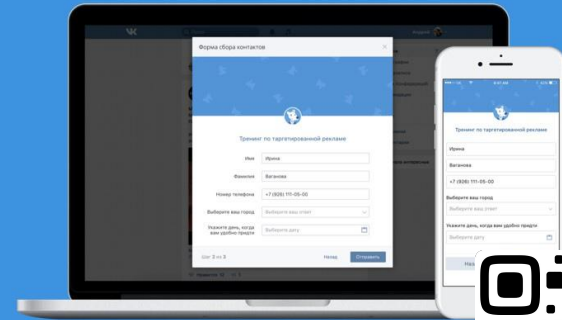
Форма сбора контактов

Тренинг по таргетированной рекламе

Имя Ирина

Фамилия Ваганова

Номер телефона +7 (926) 111-05-00

Выберите ваш город Выберите из списка

Укажите день, когда вам удобно прийти Выберите дату

Шаг 2 из 3

Назад Отправить

Тренинг по таргетированной рекламе

Ирина

Ваганова

+7 (926) 111-05-00

Выберите ваш город

Выберите из списка

Укажите день, когда вам удобно прийти

Выберите дату

Наз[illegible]